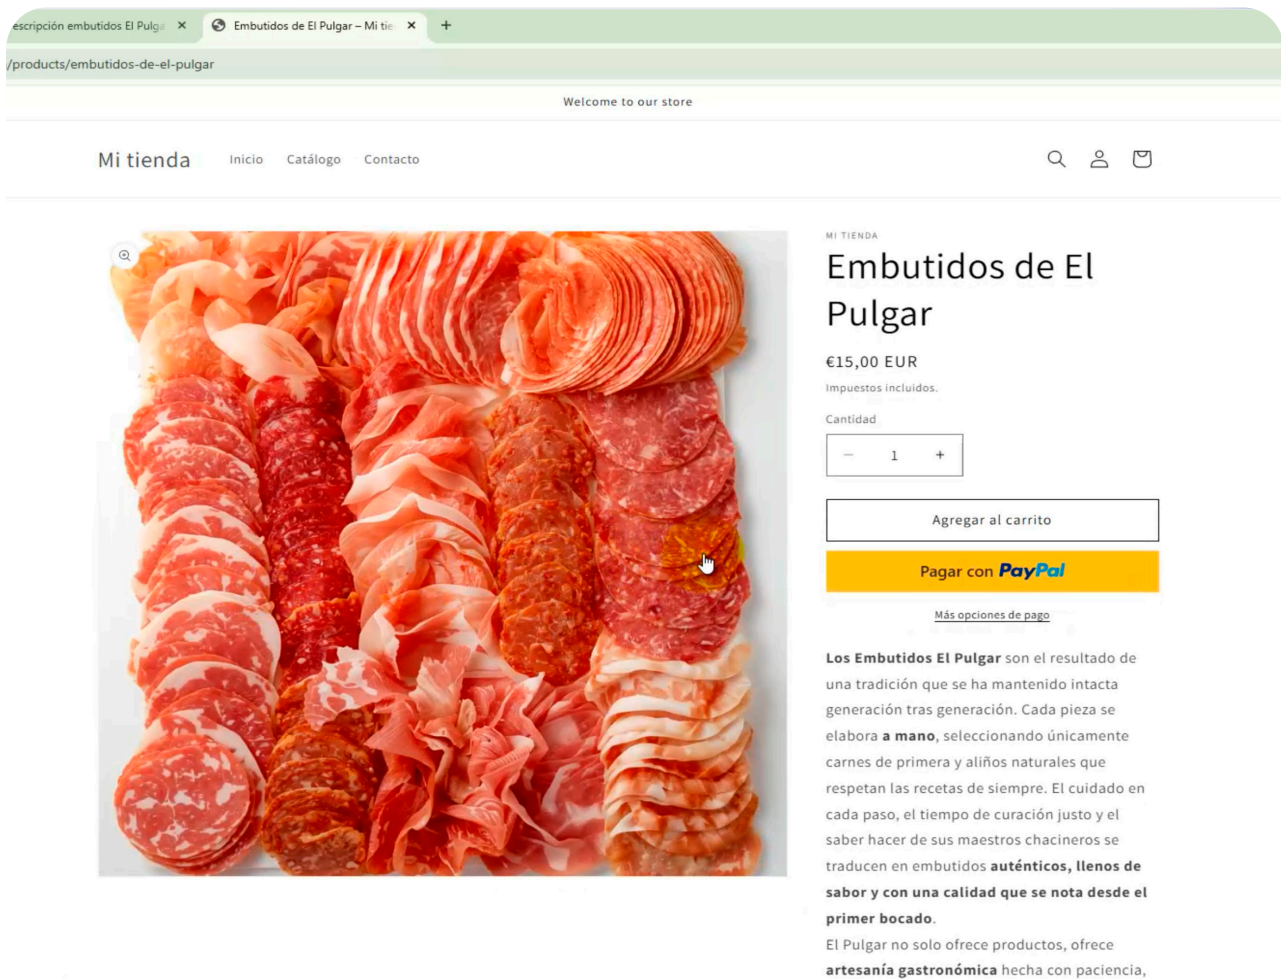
escripción embutidos El Pulg ×
Embutidos de El Pulgar – Mi tie ×
+
/products/embutidos-de-el-pulgar

Welcome to our store

Mi tienda
Inicio
Catálogo
Contacto

MI TIENDA
Embutidos de El Pulgar
€15,00 EUR
Impuestos incluidos.
Cantidad
−
1
+
Agregar al carrito
Pagar con PayPal
Más opciones de pago

**Los Embutidos El Pulgar** son el resultado de una tradición que se ha mantenido intacta generación tras generación. Cada pieza se elabora **a mano**, seleccionando únicamente carnes de primera y aliños naturales que respetan las recetas de siempre. El cuidado en cada paso, el tiempo de curación justo y el saber hacer de sus maestros chacineros se traducen en embutidos **auténticos, llenos de sabor y con una calidad que se nota desde el primer bocado**.
El Pulgar no solo ofrece productos, ofrece **artesanía gastronómica** hecha con paciencia,